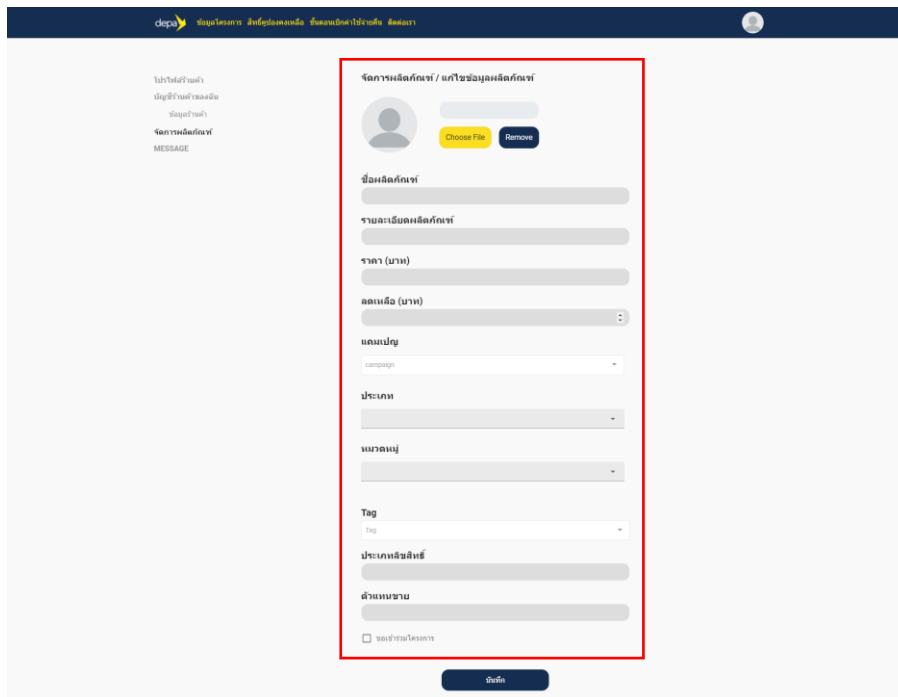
depa ข้อมูลโครงการ สิทธิ์คูปองคงเหลือ ขั้นตอนเบิกค่าใช้จ่ายคืน ติดต่อเรา

โปรไฟล์ร้านค้า
บัญชีร้านค้าของฉัน
ข้อมูลร้านค้า
จัดการผลิตภัณฑ์
MESSAGE

จัดการผลิตภัณฑ์ / แก้ไขข้อมูลผลิตภัณฑ์

Choose File
Remove

ชื่อผลิตภัณฑ์

รายละเอียดผลิตภัณฑ์

ราคา (บาท)

ลดเหลือ (บาท)

แคมเปญ
campaign

ประเภท

หมวดหมู่

Tag
Tag

ประเภทลิขสิทธิ์

ตัวแทนขาย

ขอเข้าร่วมโครงการ

บันทึก